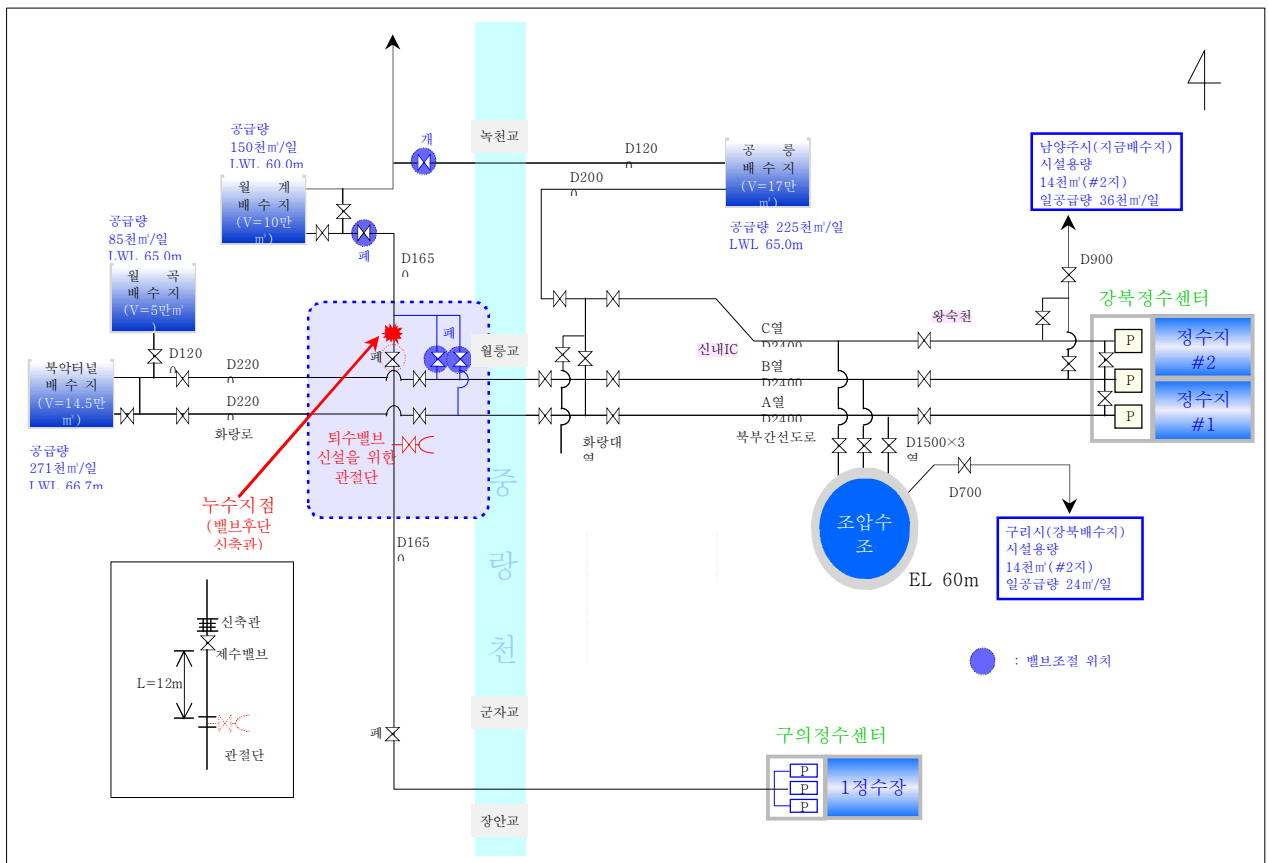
4

공급량
150천㎥/일
LWL 60.0m

월 계
배 수 지
(V=10만㎥)

개

녹천교

D120

공 릉
배 수 지
(V=17만㎥)

공급량 225천㎥/일
LWL 65.0m

남양주시(지금배수지)
시설용량
14천㎥(#2지)
일공급량 36천㎥/일

D200

공급량
85천㎥/일
LWL 65.0m

월 곡
배 수 지
(V=5만㎥)

폐

D165

D900

강북정수센터

왕숙천

폐

폐

월릉교

신내IC

C열
D2400

P

정수지
#2

북악터널
배 수 지
(V=14.5만㎥)

D120

D220

B열
D2400

P

D220

A열
D2400

P

정수지
#1

화랑로

퇴수밸브
신설을 위한
관절단

화랑대역

북부간선도로

D1500×3열

공급량
271천㎥/일
LWL 66.7m

누수지점
(밸브후단
신축관)

중
랑
천

D700

조압수조

EL 60m

구리시(강북배수지)
시설용량
14천㎥(#2지)
일공급량 24㎥/일

D165

신축관
제수밸브
L=12m
관절단

: 밸브조절 위치

군자교

폐

구의정수센터

P
P
P

1정수장

장안교